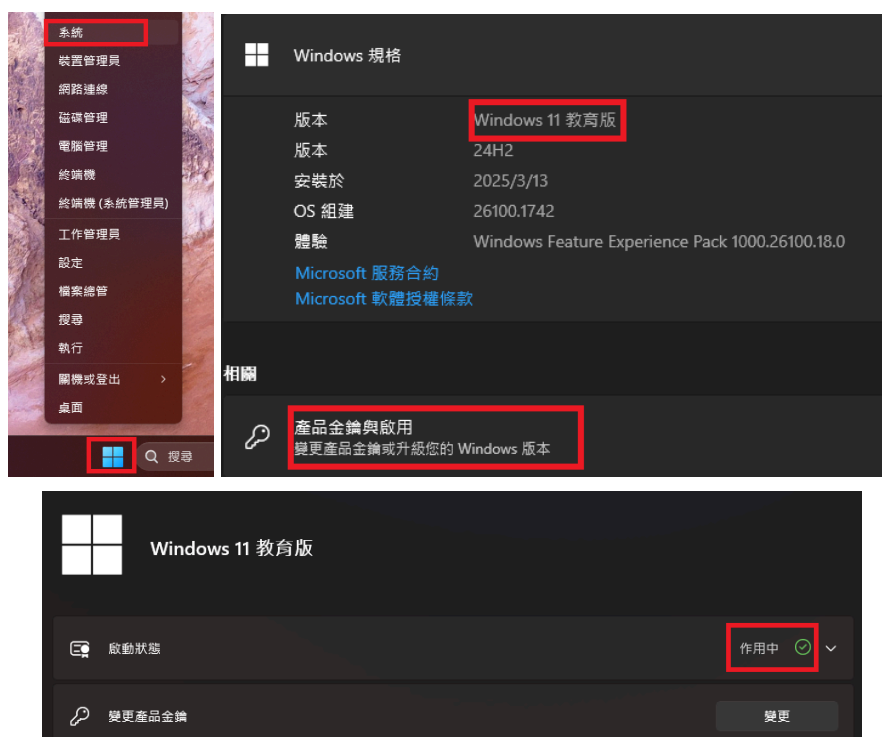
系統
裝置管理員
網路連線
磁碟管理
電腦管理
終端機
終端機 (系統管理員)
工作管理員
設定
檔案總管
搜尋
執行
關機或登出 >
桌面

搜尋

Windows 規格

版本 Windows 11 教育版
版本 24H2
安裝於 2025/3/13
OS 組建 26100.1742
體驗 Windows Feature Experience Pack 1000.26100.18.0

Microsoft 服務合約
Microsoft 軟體授權條款

相關

產品金鑰與啟用
變更產品金鑰或升級您的 Windows 版本

Windows 11 教育版

啟動狀態 作用中

變更產品金鑰 變更